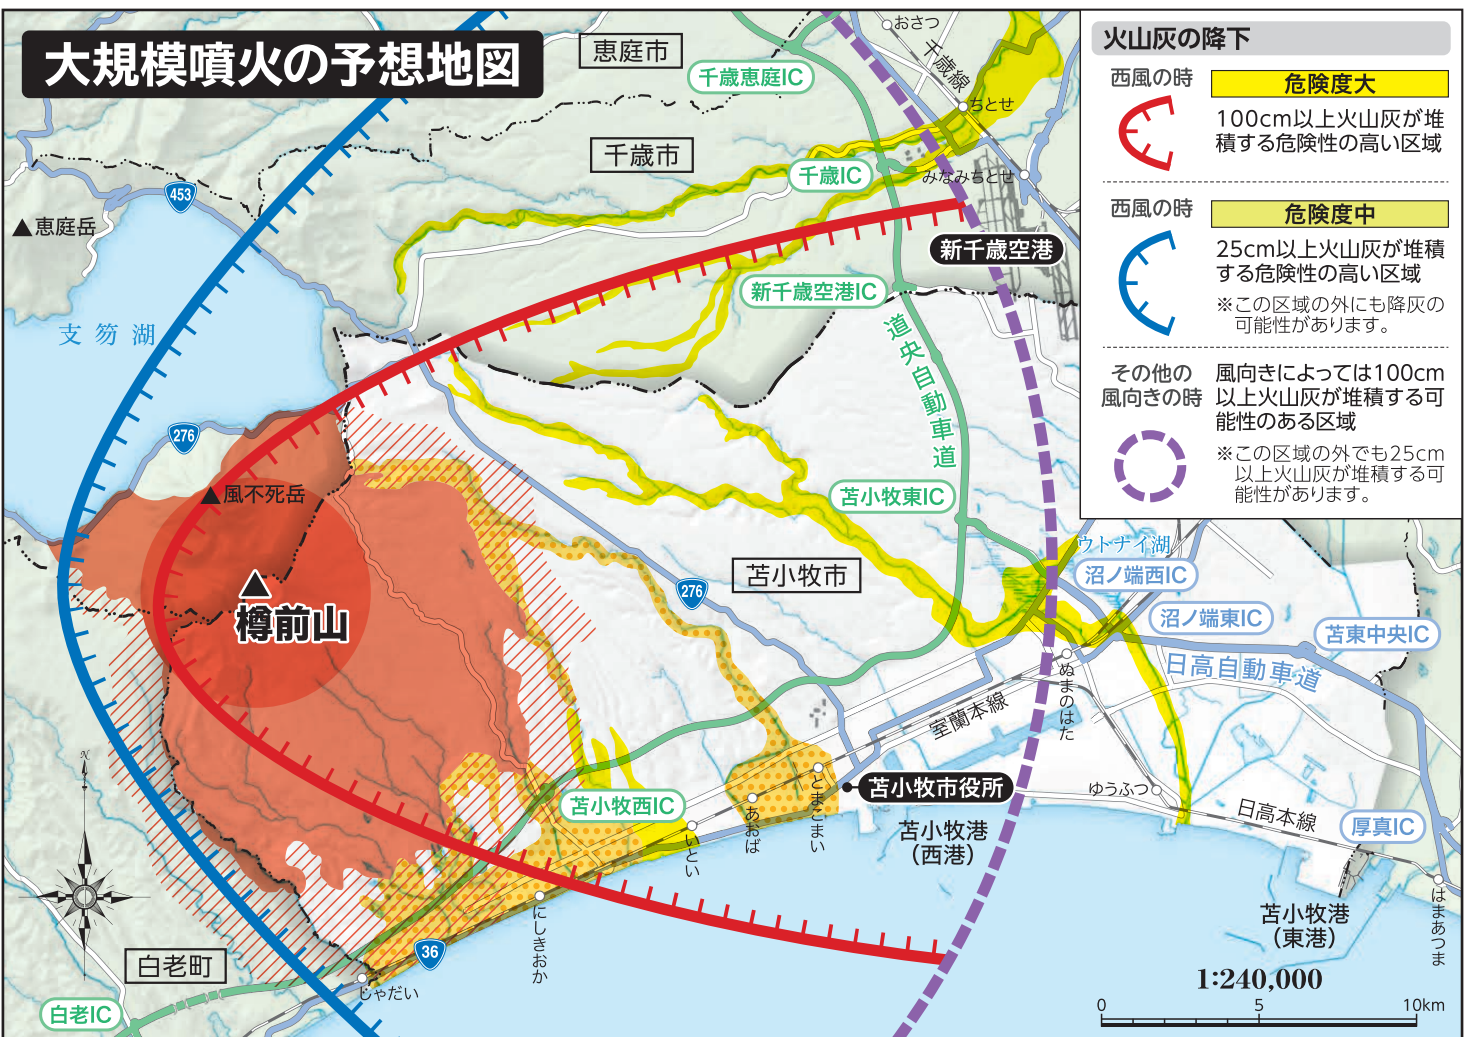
大規模噴火の予想地図

恵庭市
千歳恵庭IC
千歳市
千歳IC
おさつ
千歳線
ちとせ
みなみちとせ
新千歳空港
新千歳空港IC
道央自動車道
苫小牧東IC
ウトナイ湖
沼ノ端西IC
沼ノ端東IC
苫東中央IC
日高自動車道
ぬまのはた
室蘭本線
苫小牧市
苫小牧市役所
苫小牧西IC
苫小牧港（西港）
ゆうふつ
日高本線
厚真IC
苫小牧港（東港）
はまあつま
とまこまい
あおば
いとい
にしきおか
じゃだい
白老町
白老IC
恵庭岳
支笏湖
453
276
36
風不死岳
樽前山
N
1:240,000
0
5
10km

火山灰の降下
西風の時
危険度大
100cm以上火山灰が堆積する危険性の高い区域
西風の時
危険度中
25cm以上火山灰が堆積する危険性の高い区域
※この区域の外にも降灰の可能性があります。
その他の風向きの時
風向きによっては100cm以上火山灰が堆積する可能性のある区域
※この区域の外でも25cm以上火山灰が堆積する可能性があります。